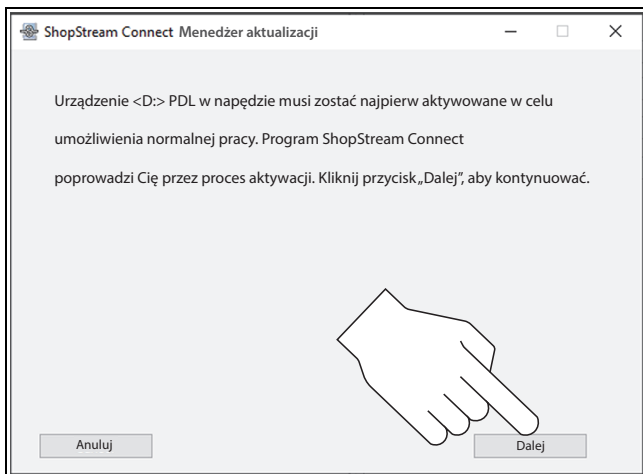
ShopStream Connect Menedżer aktualizacji

Urządzenie <D:> PDL w napędzie musi zostać najpierw aktywowane w celu umożliwienia normalnej pracy. Program ShopStream Connect poprowadzi Cię przez proces aktywacji. Kliknij przycisk „Dalej”, aby kontynuować.

Anuluj

Dalej